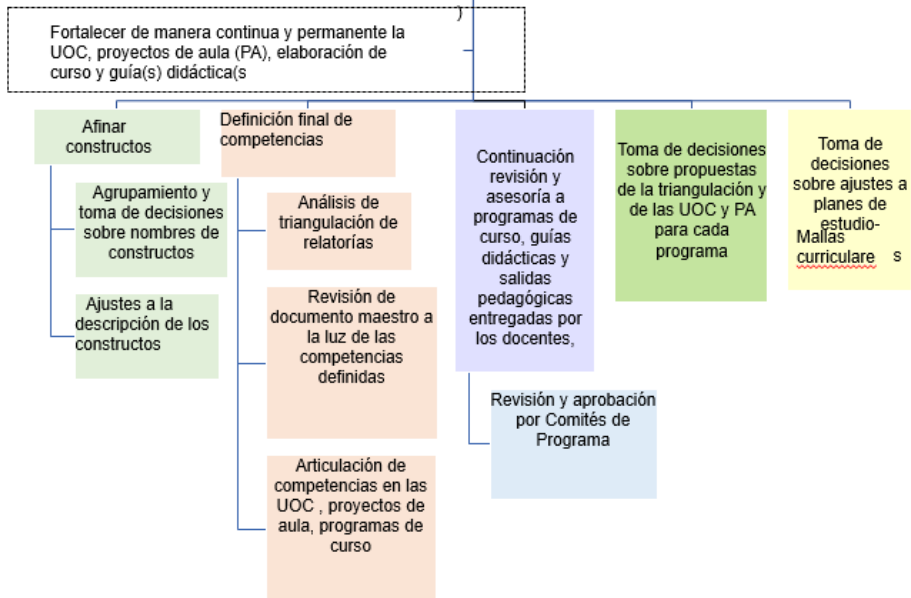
)

Fortalecer de manera continua y permanente la UOC, proyectos de aula (PA), elaboración de curso y guía(s) didáctica(s

Afinar constructos

Agrupamiento y toma de decisiones sobre nombres de constructos

Ajustes a la descripción de los constructos

Definición final de competencias

Análisis de triangulación de relatorías

Revisión de documento maestro a la luz de las competencias definidas

Articulación de competencias en las UOC , proyectos de aula, programas de curso

Continuación revisión y asesoría a programas de curso, guías didácticas y salidas pedagógicas entregadas por los docentes,

Revisión y aprobación por Comités de Programa

Toma de decisiones sobre propuestas de la triangulación y de las UOC y PA para cada programa

Toma de decisiones sobre ajustes a planes de estudio-Mallas curriculare s